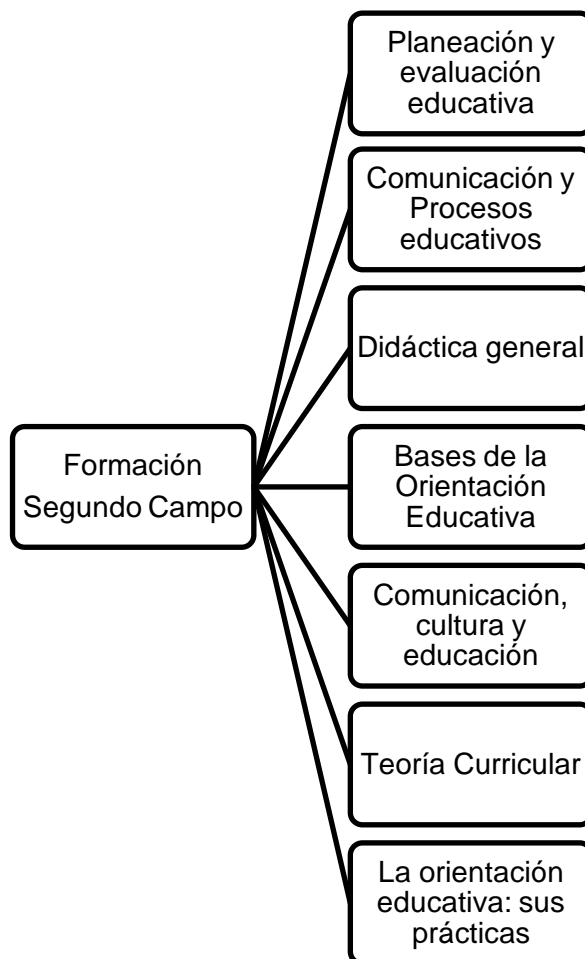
Formación Segundo Campo

Planeación y evaluación educativa

Comunicación y Procesos educativos

Didáctica general

Bases de la Orientación Educativa

Comunicación, cultura y educación

Teoría Curricular

La orientación educativa: sus prácticas